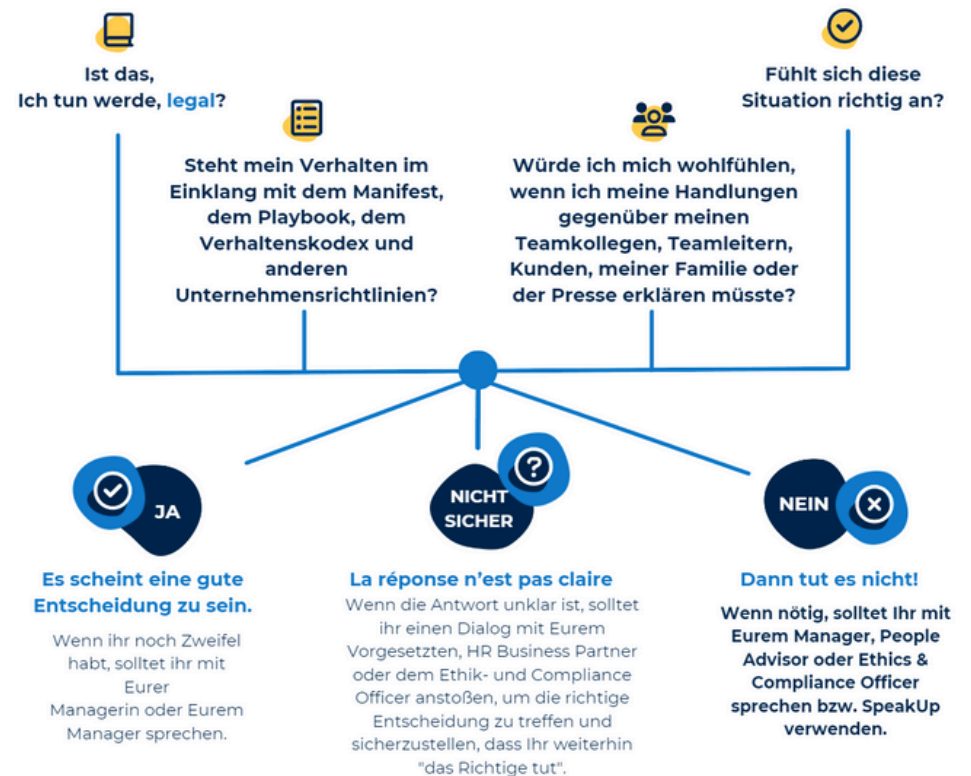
Ist das,
Ich tun werde, legal?

Steht mein Verhalten im Einklang mit dem Manifest, dem Playbook, dem Verhaltenskodex und anderen Unternehmensrichtlinien?

Würde ich mich wohlfühlen, wenn ich meine Handlungen gegenüber meinen Teamkollegen, Teamleitern, Kunden, meiner Familie oder der Presse erklären müsste?

Fühlt sich diese Situation richtig an?

JA

Es scheint eine gute Entscheidung zu sein.

Wenn ihr noch Zweifel habt, sollteт ihr mit Eurer Managerin oder Eurem Manager sprechen.

NICHT SICHER

La réponse n'est pas claire

Wenn die Antwort unklar ist, solltet ihr einen Dialog mit Eurem Vorgesetzten, HR Business Partner oder dem Ethik- und Compliance Officer anstoßen, um die richtige Entscheidung zu treffen und sicherzustellen, dass Ihr weiterhin "das Richtige tut".

NEIN

Dann tut es nicht!

Wenn nötig, solltet Ihr mit Eurem Manager, People Advisor oder Ethics & Compliance Officer sprechen bzw. SpeakUp verwenden.